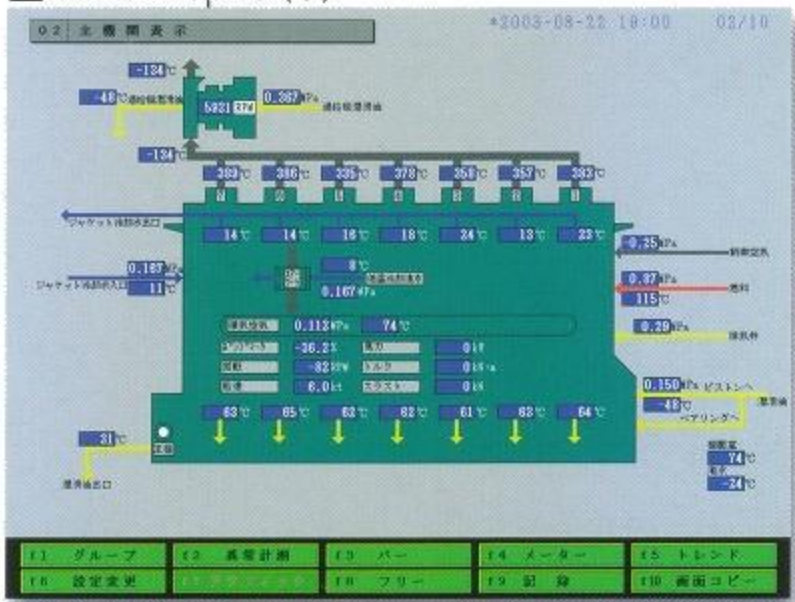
02 主機関表示

*2003-08-22 10:00 02/10

-134℃
-48℃ 過給機潤滑油
5021 37W
0.367 MPa 過給機潤滑油
-134℃

389℃ 386℃ 335℃ 378℃ 358℃ 357℃ 382℃

ジャケット冷却水出口
14℃ 14℃ 16℃ 16℃ 24℃ 13℃ 23℃
-0.25 MPa 掃除空気

0.167 MPa
ジャケット冷却水入口 11℃
8℃ 空気冷却器
0.167 MPa
0.37 MPa 燃料
115℃

掃気空気 0.112 MPa 74℃
0.29 MPa 排気弁

-36.2 % 0
-82 kW 0
6.0 kt 0

63℃ 65℃ 63℃ 62℃ 61℃ 63℃ 64℃

0.150 MPa ピストンへ
-48℃ 潤滑油
ベアリングへ

31℃
潤滑油出口

74℃
-24℃

f1 グループ | f2 異常計測 | f3 バー | f4 メーター | f5 トレンド
f6 設定変更 | f7 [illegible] | f8 フリー | f9 記録 | f10 画面コピー